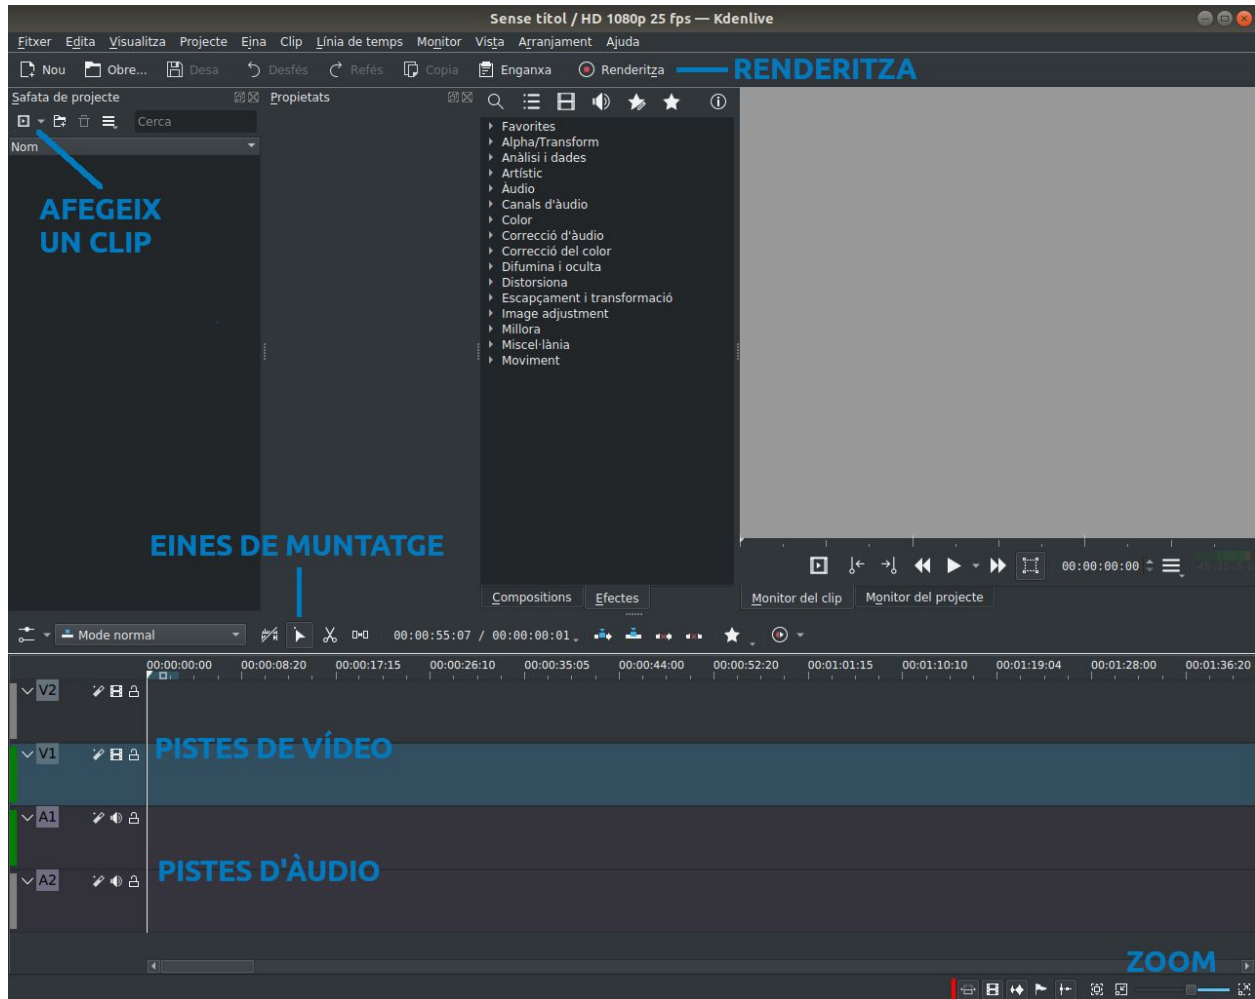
Sense títol / HD 1080p 25 fps — Kdenlive

Fitxer Edita Visualitza Projecte Eina Clip Línia de temps Monitor Vista Arranjament Ajuda

Nou Obre... Desa Desfés Refés Copia Enganxa Renderitza

RENDERITZA

Safata de projecte

Propietats

Cerca

Nom

AFEGEIX UN CLIP

Favorites
Alpha/Transform
Anàlisi i dades
Artístic
Àudio
Canals d'àudio
Color
Correcció d'àudio
Correcció del color
Difumina i oculta
Distorsiona
Escapçament i transformació
Image adjustment
Millora
Miscel·lània
Moviment

00:00:00:00

EINES DE MUNTATGE

Compositions Efectes

Monitor del clip Monitor del projecte

Mode normal

00:00:55:07 / 00:00:00:01

00:00:00:00 00:00:08:20 00:00:17:15 00:00:26:10 00:00:35:05 00:00:44:00 00:00:52:20 00:01:01:15 00:01:10:10 00:01:19:04 00:01:28:00 00:01:36:20

V2

V1

PISTES DE VÍDEO

A1

A2

PISTES D'ÀUDIO

ZOOM